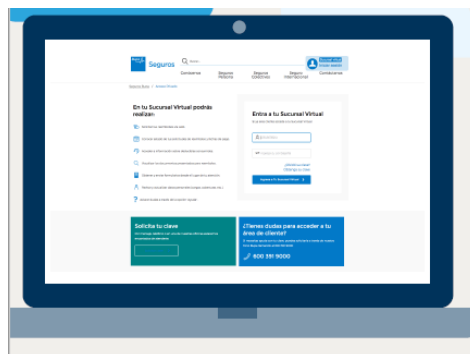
Seguros

Contáctenos

Seguros Personas

Seguros Colectivos

Seguros Internacionales

Contáctenos

En tu Sucursal Virtual podrás realizar:

Entra a tu Sucursal Virtual

Ingresar a tu Sucursal Virtual

Solicita tu clave

¿Tienes dudas para acceder a tu área de cliente?

800 391 9000